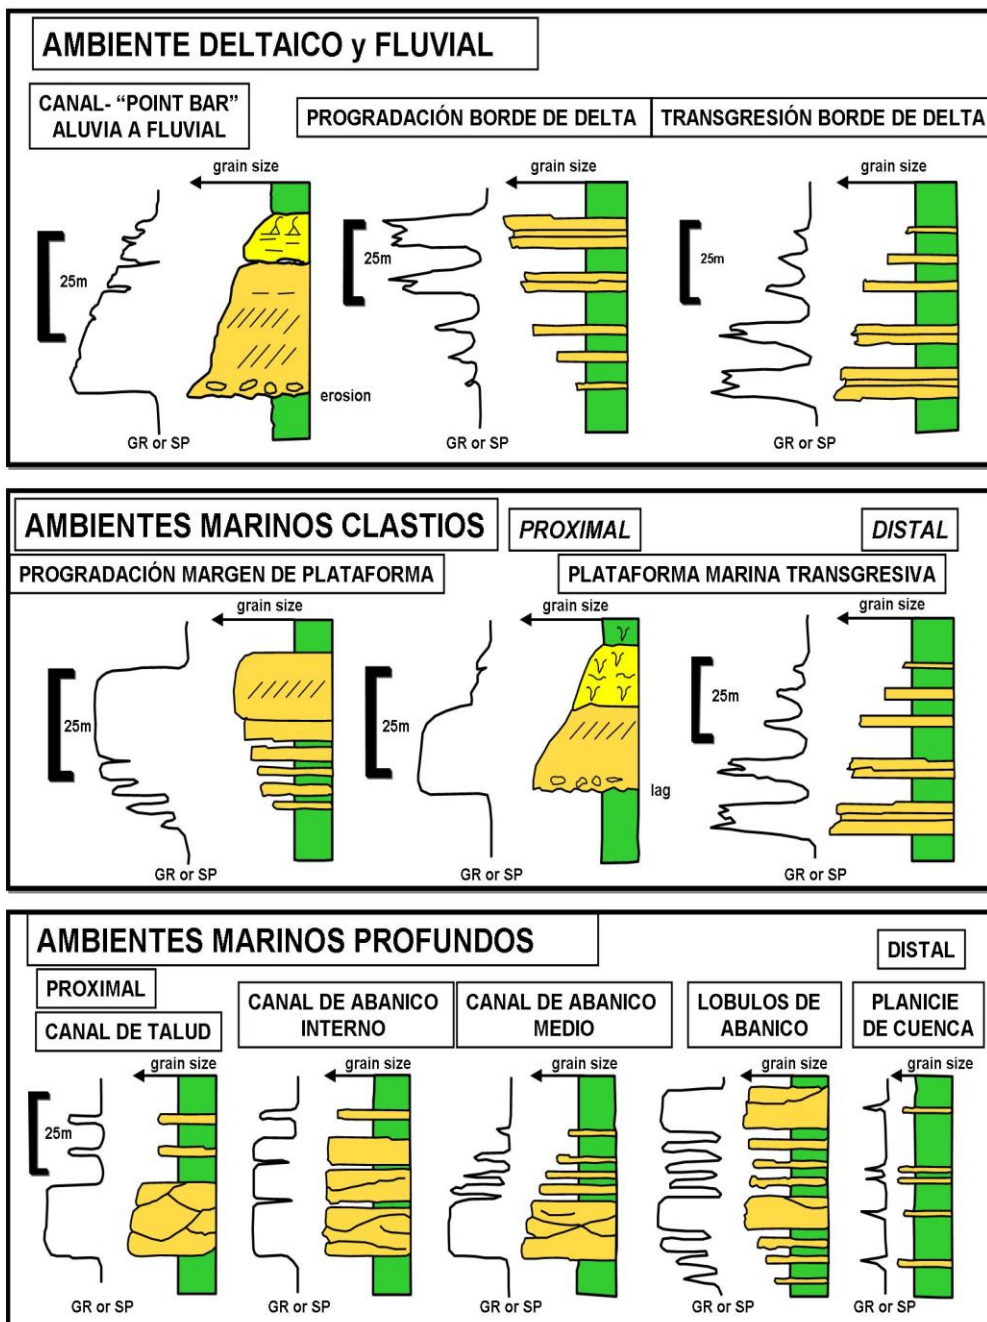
AMBIENTE DELTAICO y FLUVIAL

CANAL- "POINT BAR" ALUVIA A FLUVIAL

PROGRADACIÓN BORDE DE DELTA

TRANSGRESIÓN BORDE DE DELTA

grain size

25m

erosion

GR or SP

grain size

25m

GR or SP

grain size

25m

GR or SP

AMBIENTES MARINOS CLASTIOS

PROXIMAL

DISTAL

PROGRADACIÓN MARGEN DE PLATAFORMA

PLATAFORMA MARINA TRANSGRESIVA

grain size

25m

GR or SP

grain size

25m

lag

GR or SP

grain size

25m

GR or SP

AMBIENTES MARINOS PROFUNDOS

DISTAL

PROXIMAL

CANAL DE TALUD

CANAL DE ABANICO INTERNO

CANAL DE ABANICO MEDIO

LOBULOS DE ABANICO

PLANICIE DE CUENCA

grain size

25m

GR or SP

grain size

GR or SP

grain size

GR or SP

grain size

GR or SP

grain size

GR or SP